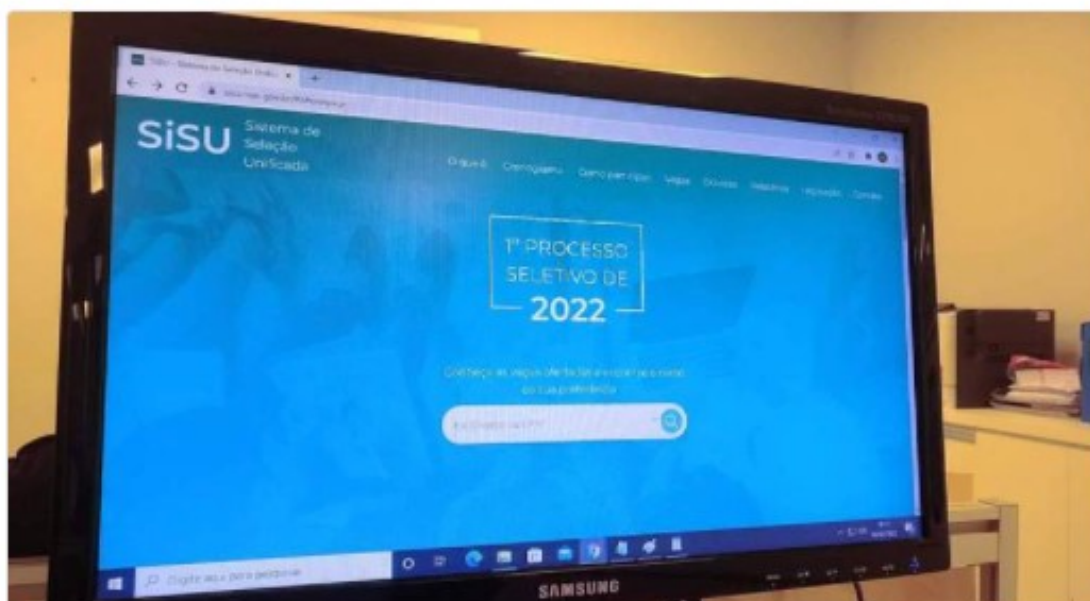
Sisu - Sistema de Seleção Unifi... ×

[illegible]

SiSU Sistema de Seleção Unificada

O que é Cronograma Como participar Vagas Dúvidas Resultados Legislação Contato

1° PROCESSO SELETIVO DE 2022

Conheça as vagas ofertadas e escolha o curso de sua preferência

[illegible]

Digite aqui para pesquisar

SAMSUNG